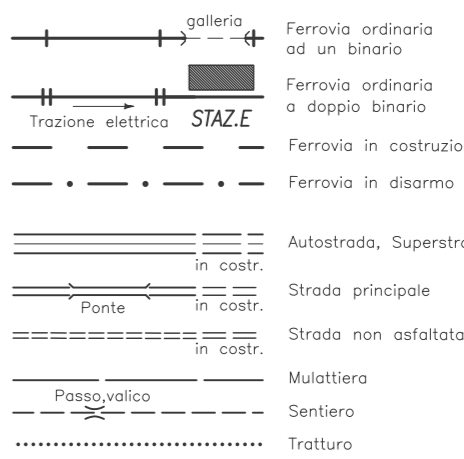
galleria

Ferrovia ordinaria ad un binario

Trazione elettrica

STAZ.E

Ferrovia ordinaria a doppio binario

Ferrovia in costruzio

Ferrovia in disarmo

in costr.

Autostrada, Superstra

Ponte

in costr.

Strada principale

in costr.

Strada non asfaltata

Mulattiera

Passo,valico

Sentiero

Tratturo